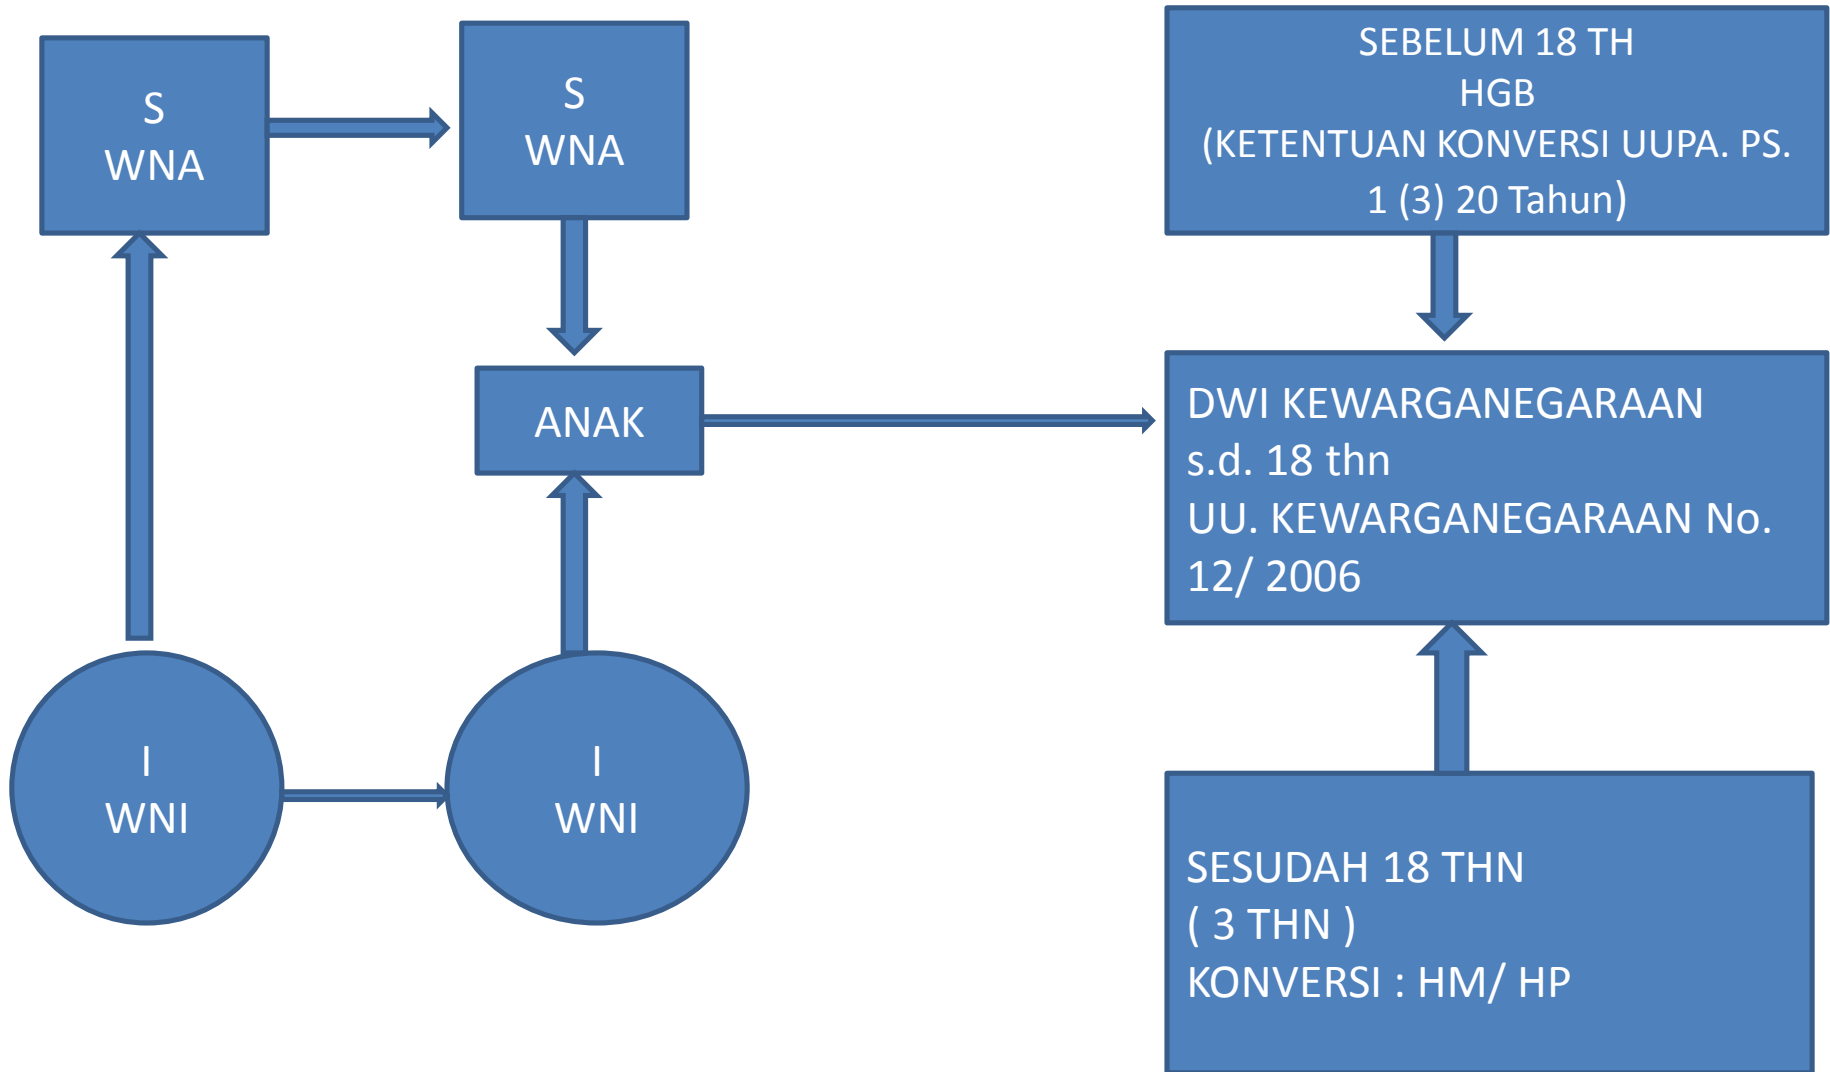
S
WNA

S
WNA

SEBELUM 18 TH
HGB
(KETENTUAN KONVERSI UUPA. PS. 1 (3) 20 Tahun)

ANAK

DWI KEWARGANEGARAAN
s.d. 18 thn
UU. KEWARGANEGARAAN No. 12/ 2006

I
WNI

I
WNI

SESUDAH 18 THN
( 3 THN )
KONVERSI : HM/ HP